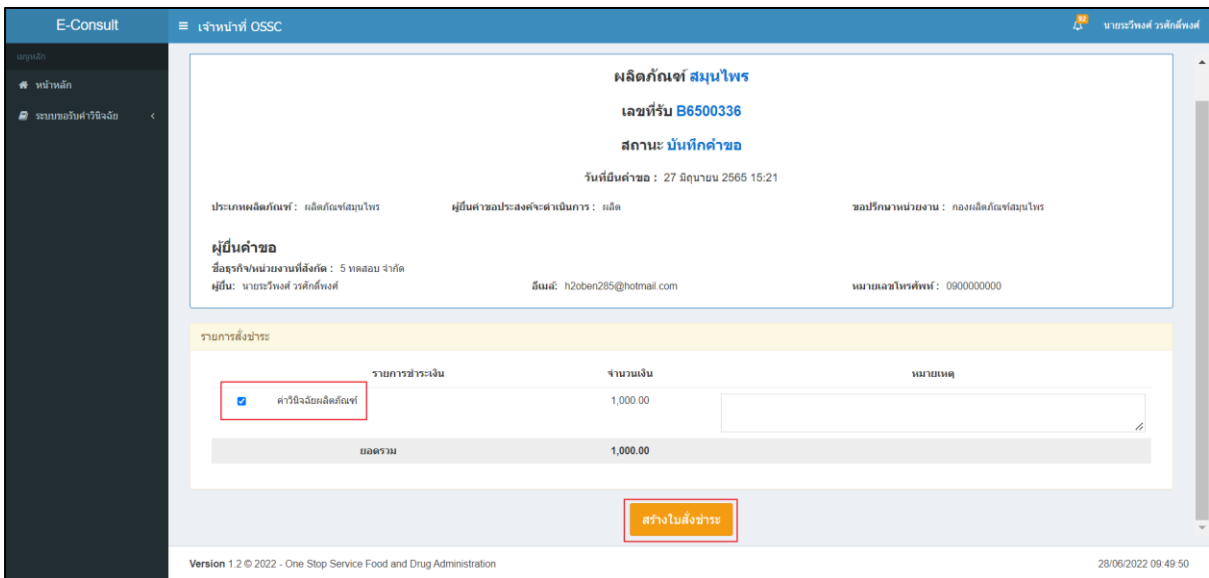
E-Consult ≡ เจ้าหน้าที่ OSSC 92 นายธนวัฒน์ วรศักดิ์พงศ์

เมนูหลัก
หน้าหลัก
ระบบขอรับคำวินิจฉัย

ผลิตภัณฑ์ สมุนไพร

เลขที่รับ B6500336

สถานะ บันทึกคำขอ

วันที่ยื่นคำขอ : 27 มิถุนายน 2565 15:21

ประเภทผลิตภัณฑ์ : ผลิตภัณฑ์สมุนไพร
ผู้ยื่นคำขอประสงค์จะดำเนินการ : ผลิต
ขอปรึกษาหน่วยงาน : กองผลิตภัณฑ์สมุนไพร

ผู้ยื่นคำขอ
ชื่อธุรกิจ/หน่วยงานที่สังกัด : 5 ทดสอบ จำกัด
ผู้ยื่น: นายธนวัฒน์ วรศักดิ์พงศ์
อีเมล์: h2oben285@hotmail.com
หมายเลขโทรศัพท์ : 0900000000

รายการสั่งชำระ

| | รายการชำระเงิน | จำนวนเงิน | หมายเหตุ |
|---|---|---|---|
| ☑ | ค่าวินิจฉัยผลิตภัณฑ์ | 1,000.00 | |
| | ยอดรวม | 1,000.00 | |

สร้างใบสั่งชำระ

Version 1.2 © 2022 - One Stop Service Food and Drug Administration
28/06/2022 09:49:50